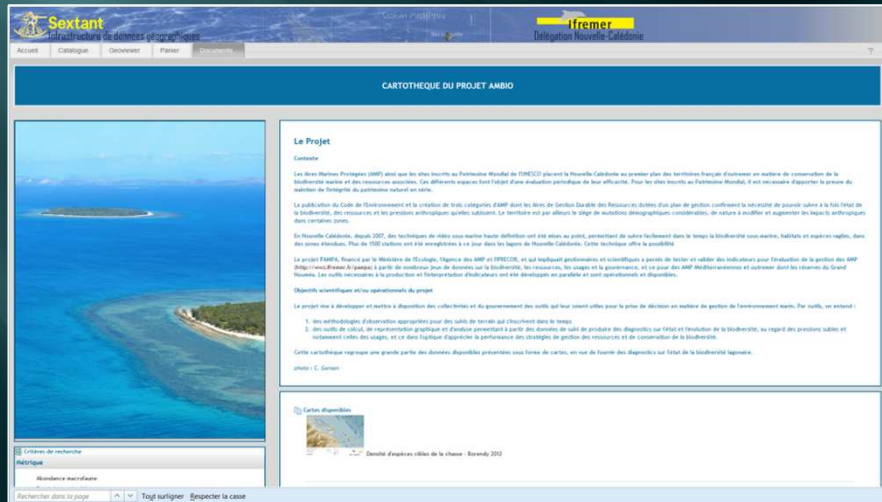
Sextant
Infrastructure de données géographiques

Ifremer
Délégation Nouvelle-Calédonie

Accueil | Catalogue | Geoviewer | Panier | Documents

?

CARTOTHEQUE DU PROJET AMBIO

Le Projet

Contexte

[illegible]

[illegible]

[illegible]

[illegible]

Objectifs scientifiques et/ou opérationnels du projet

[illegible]

1. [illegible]
2. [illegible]

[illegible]

photo : C. Geraux

Cartes disponibles

Densité d'espèces cibles de la chasse - Bourail 2012

Critères de recherche

Métrique

Abondance macrofaune

Rechercher dans la page | Tout surligner | Respecter la casse